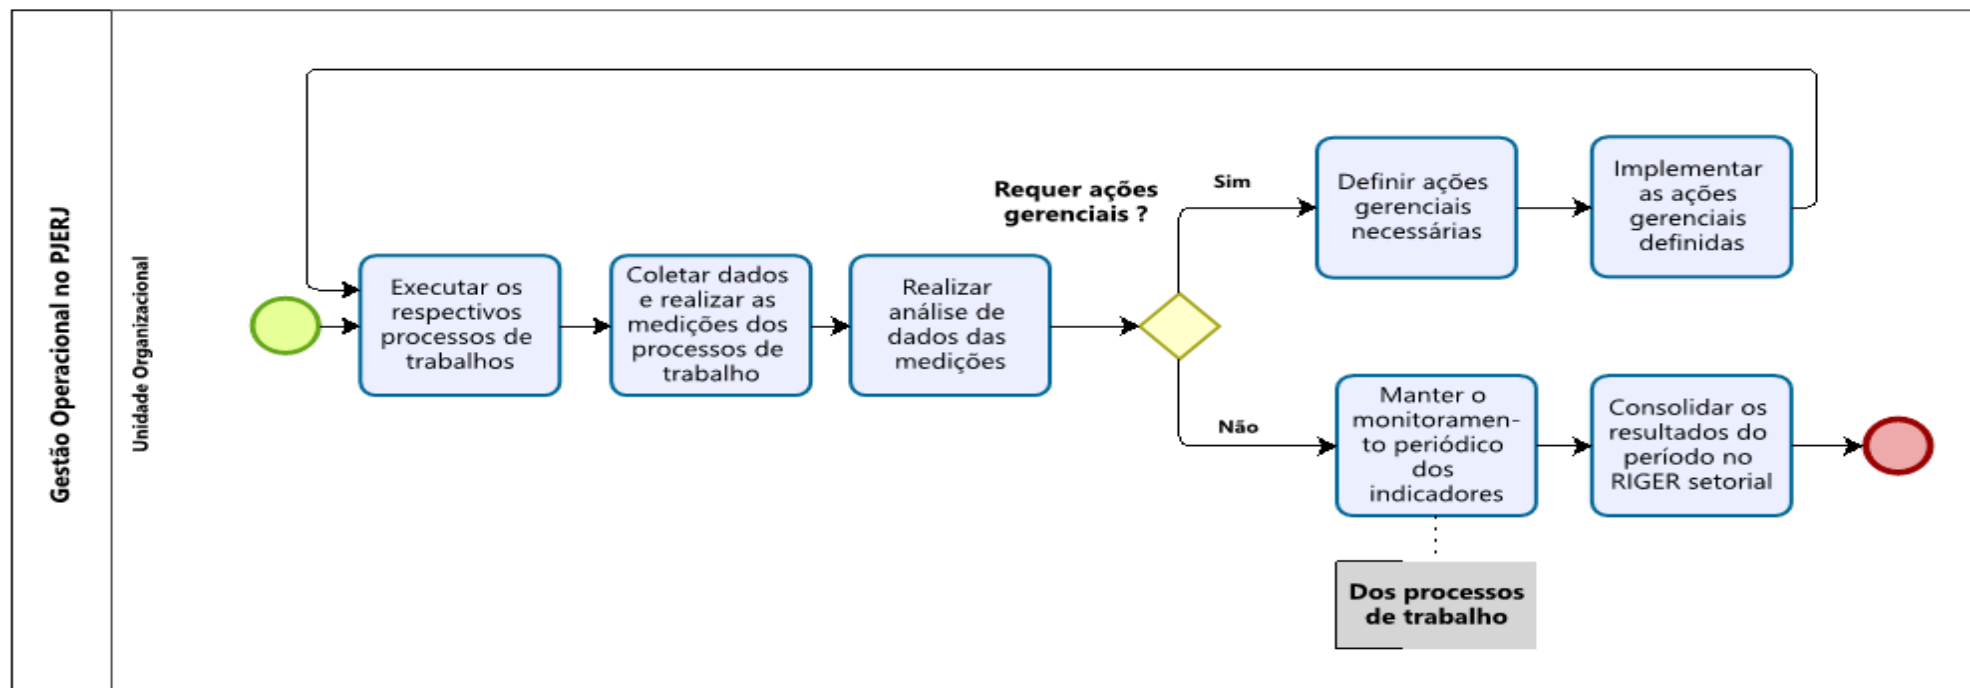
Gestão Operacional no PJERJ

Unidade Organizacional

Executar os respectivos processos de trabalhos

Coletar dados e realizar as medições dos processos de trabalho

Realizar análise de dados das medições

Requer ações gerenciais ?

Sim

Definir ações gerenciais necessárias

Implementar as ações gerenciais definidas

Não

Manter o monitoramento periódico dos indicadores

Consolidar os resultados do período no RIGER setorial

Dos processos de trabalho